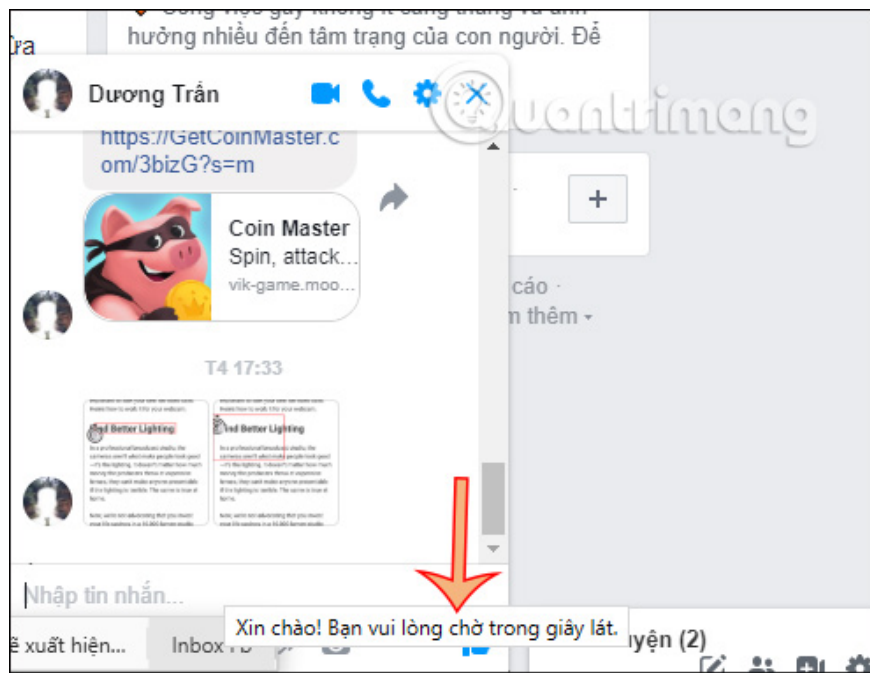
hưởng nhiều đến tâm trạng của con người. Để

ừa

Dương Trần

Quantrimang

https://GetCoinMaster.com/3bizG?s=m

Coin Master
Spin, attack...
vik-game.moo...

+

cáo ·
n thêm ▾

T4 17:33

nd Better Lighting

nd Better Lighting

Nhập tin nhắn...

Xin chào! Bạn vui lòng chờ trong giây lát.

ề xuất hiện...

Inbox Fb

uyện (2)